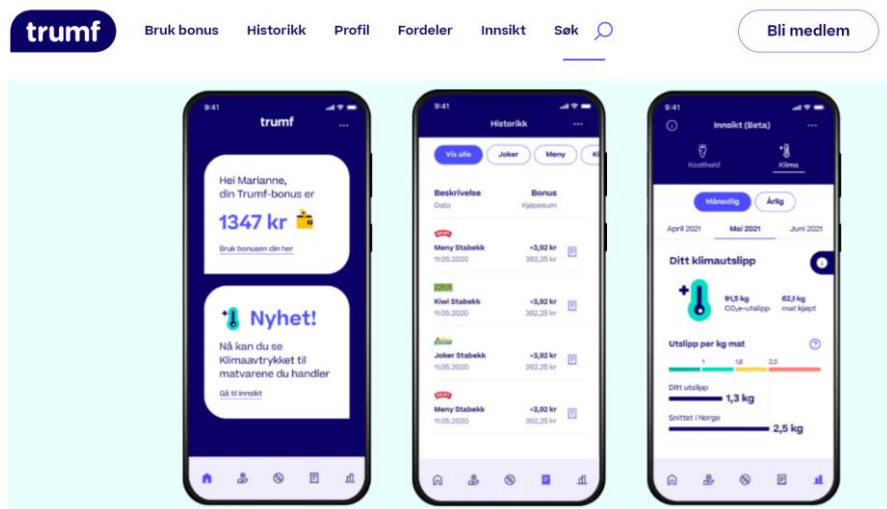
trumf

Bruk bonus Historikk Profil Fordeler Innsikt Søk

Bli medlem

9:41

trumf

Hei Marianne, din Trumf-bonus er

1347 kr

Bruk bonusen din her

Nyhet!

Nå kan du se Klimaavtrykket til matvarene du handler

Gå til innsikt

9:41

Historikk

Vis alle Joker Meny Ki

Beskrivelse Dato

Bonus Kjøpesum

Meny Stabekk 11.05.2020 +3,92 kr 392,25 kr

Kiwi Stabekk 11.05.2020 +3,92 kr 392,25 kr

Joker Stabekk 11.05.2020 +3,92 kr 392,25 kr

Meny Stabekk 11.05.2020 +3,92 kr 392,25 kr

9:41

Innsikt (Beta)

Kosthold Klima

Månedlig Årlig

April 2021 Mai 2021 Juni 2021

Ditt klimautslipp

91,5 kg $CO_2$e-utslipp

62,1 kg mat kjøpt

Utslipp per kg mat

1 1,8 2,5

Ditt utslipp 1,3 kg

Snittet i Norge 2,5 kg